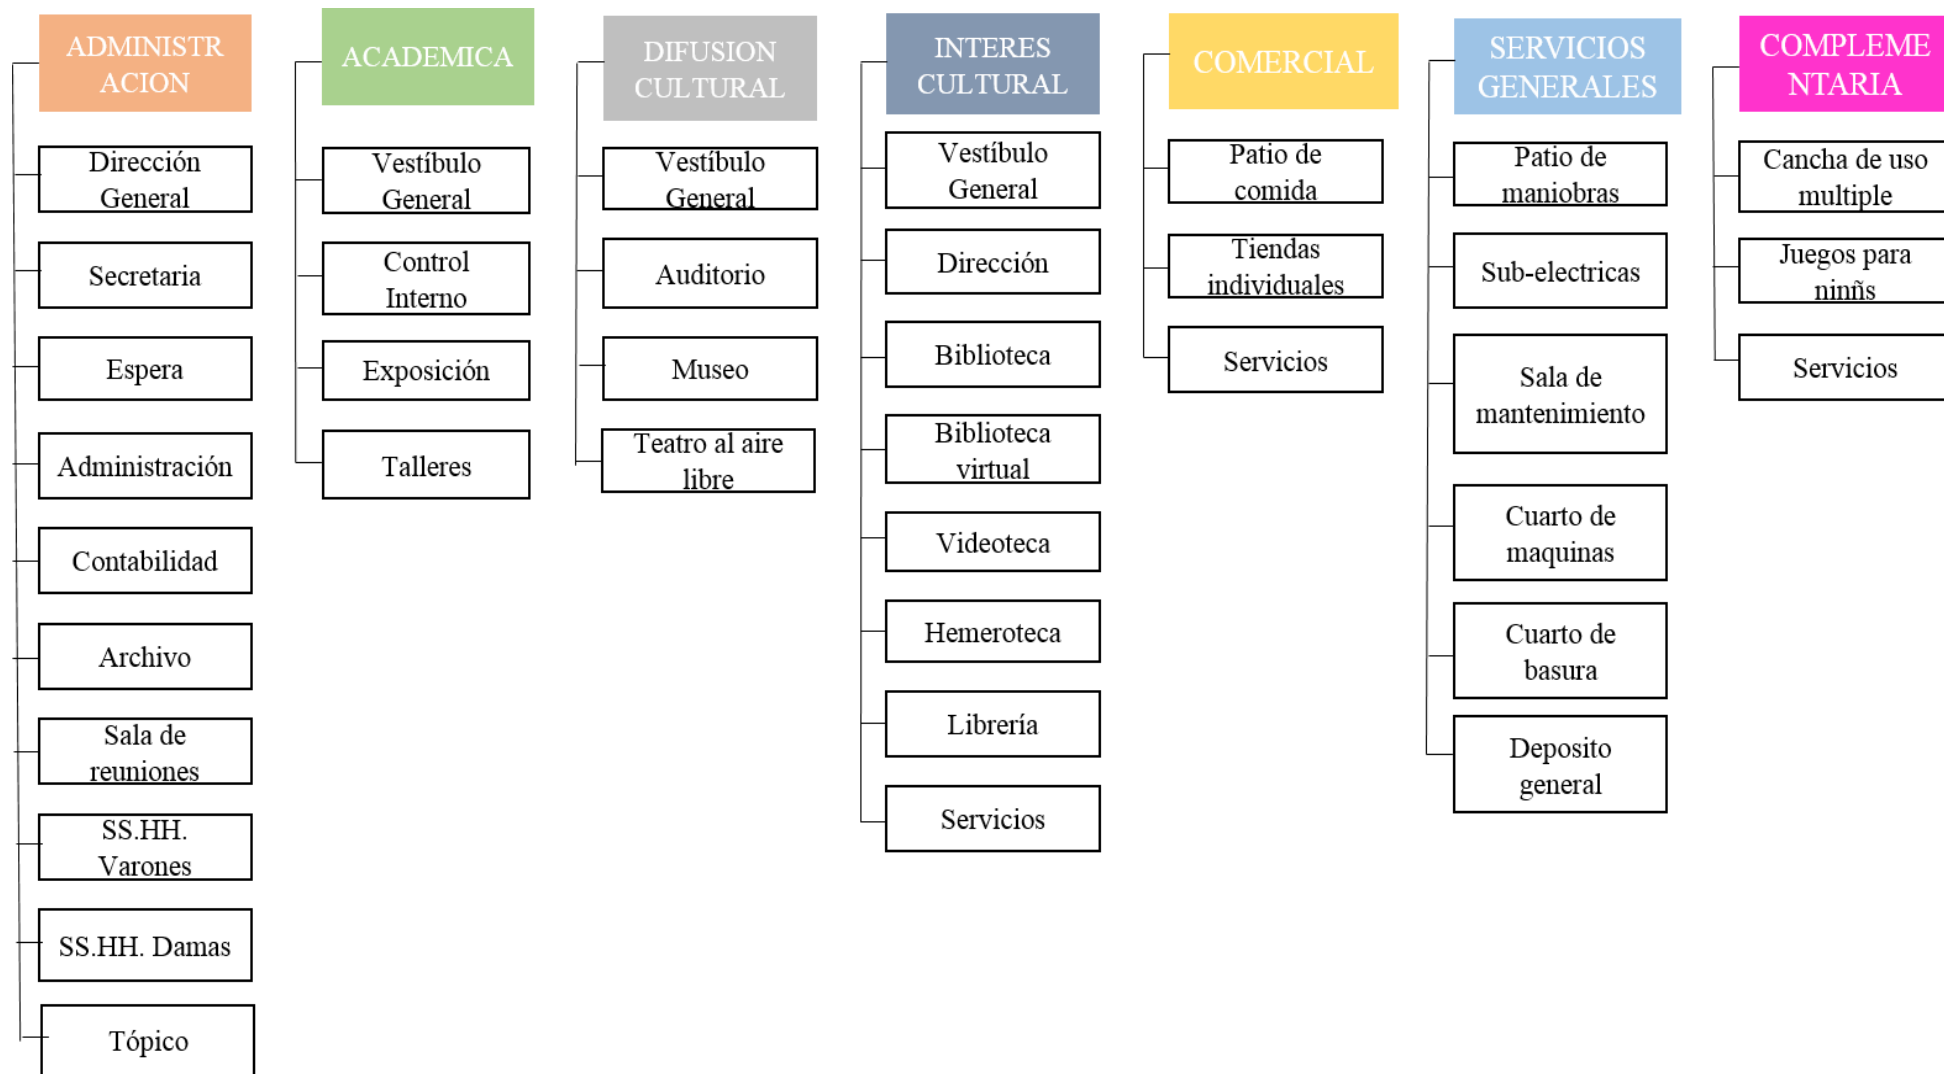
ADMINISTRACION

Dirección General

Secretaria

Espera

Administración

Contabilidad

Archivo

Sala de reuniones

SS.HH. Varones

SS.HH. Damas

Tópico

ACADEMICA

Vestíbulo General

Control Interno

Exposición

Talleres

DIFUSION CULTURAL

Vestíbulo General

Auditorio

Museo

Teatro al aire libre

INTERES CULTURAL

Vestíbulo General

Dirección

Biblioteca

Biblioteca virtual

Videoteca

Hemeroteca

Librería

Servicios

COMERCIAL

Patio de comida

Tiendas individuales

Servicios

SERVICIOS GENERALES

Patio de maniobras

Sub-electricas

Sala de mantenimiento

Cuarto de maquinas

Cuarto de basura

Deposito general

COMPLEMENTARIA

Cancha de uso multiple

Juegos para ninñs

Servicios